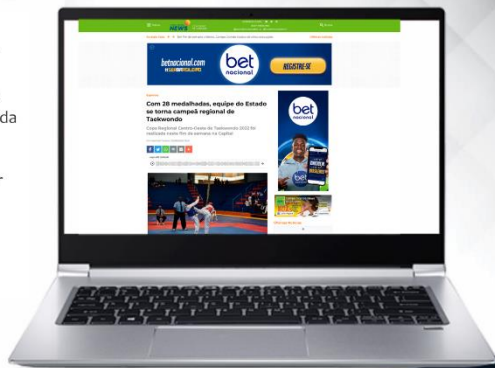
da

NEWS

betnacional.com

bet nacional

REGISTRE-SE

Com 28 medalhadas, equipe do Estado se torna campeã regional de Taekwondo

Copa Regional Centro-Oeste de Taekwondo 2022 foi realizada neste fim de semana na Capital

bet nacional

bet